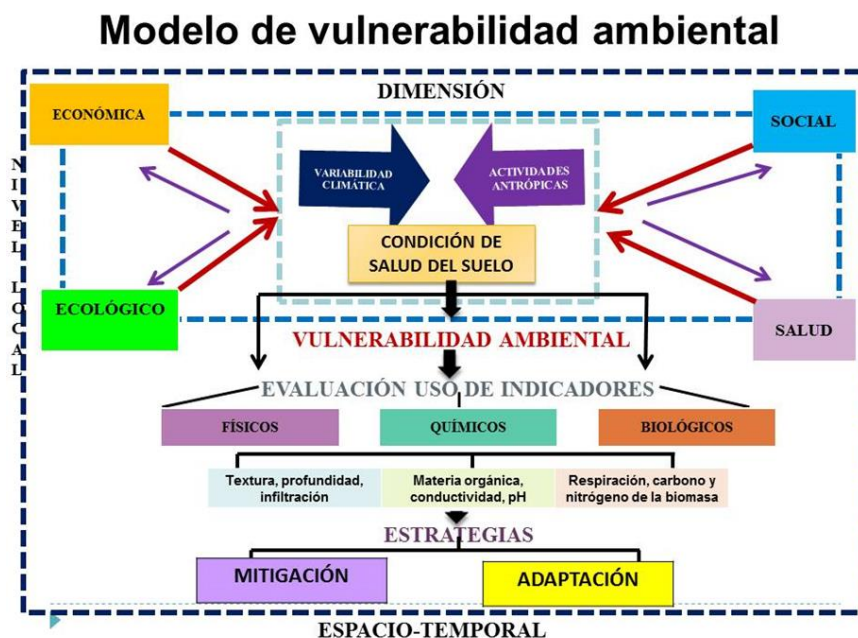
Modelo de vulnerabilidad ambiental

DIMENSIÓN

ECONÓMICA

SOCIAL

NIVEL LOCAL

VARIABILIDAD CLIMÁTICA

ACTIVIDADES ANTRÓPICAS

CONDICIÓN DE SALUD DEL SUELO

ECOLÓGICO

SALUD

VULNERABILIDAD AMBIENTAL

EVALUACIÓN USO DE INDICADORES

FÍSICOS

QUÍMICOS

BIOLÓGICOS

Textura, profundidad, infiltración

Materia orgánica, conductividad, pH

Respiración, carbono y nitrógeno de la biomasa

ESTRATEGIAS

MITIGACIÓN

ADAPTACIÓN

ESPACIO-TEMPORAL